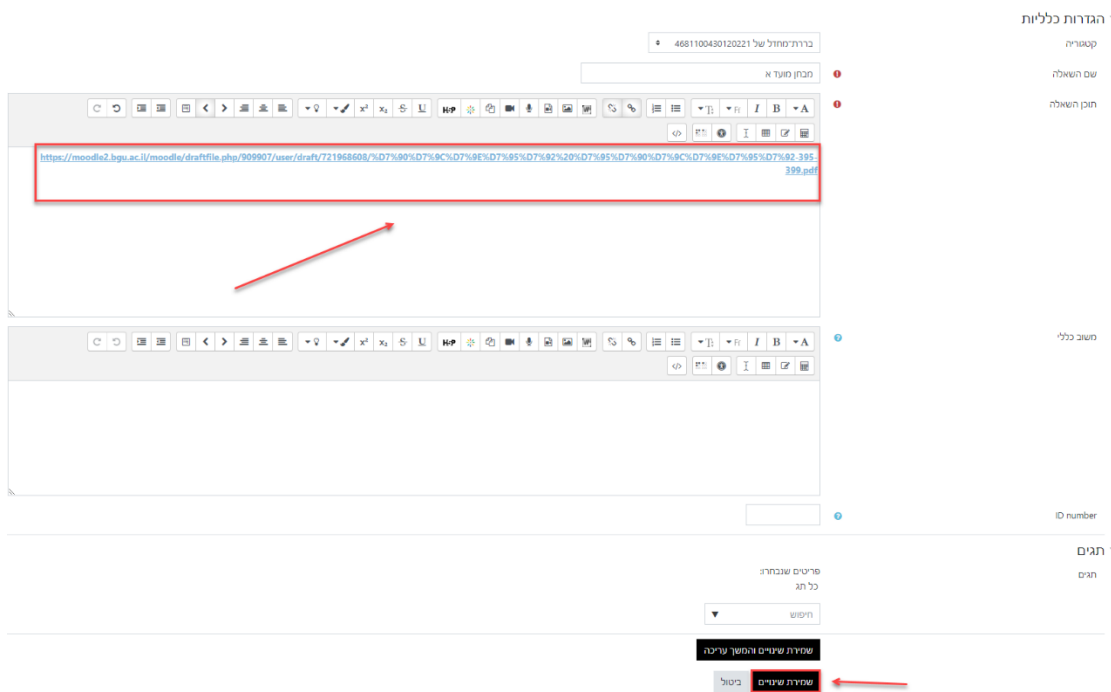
הגדרות כלליות

קטגוריה
ברירת־מחדל של 4681100430120221

שם השאלה
מבחן מועד א

תוכן השאלה
https://moodle2.bgu.ac.il/moodle/draftfile.php/909907/user/draft/721968608/%D7%90%D7%9C%D7%9E%D7%95%D7%92%20%D7%95%D7%90%D7%9C%D7%9E%D7%95%D7%92-395-399.pdf

משוב כללי

ID number

תגים

תגים
פריטים שנבחרו:
כל תג
חיפוש

שמירת שינויים והמשך עריכה
שמירת שינויים
ביטול